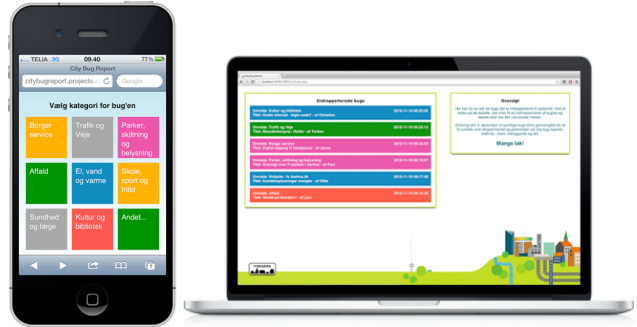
TELIA 3G 09.40

City Bug Report

citybugreport.projects.

Google

Vælg kategori for bug'en

Borger service

Trafik og Veje

Parker, skiltning og belysning

Affald

El, vand og varme

Skole, sport og fritid

Sundhed og læge

Kultur og bibliotek

Andet...

Indrapporterede bugs

Oversigt

Mange tak!